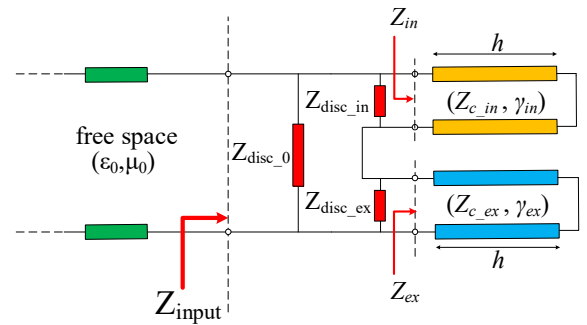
$Z_{in}$

$h$

$Z_{\text{disc\_in}}$

$(Z_{c\_in}, \gamma_{in})$

free space $(\varepsilon_0,\mu_0)$

$Z_{\text{disc\_0}}$

$Z_{\text{disc\_ex}}$

$(Z_{c\_ex}, \gamma_{ex})$

$h$

$Z_{\text{input}}$

$Z_{ex}$